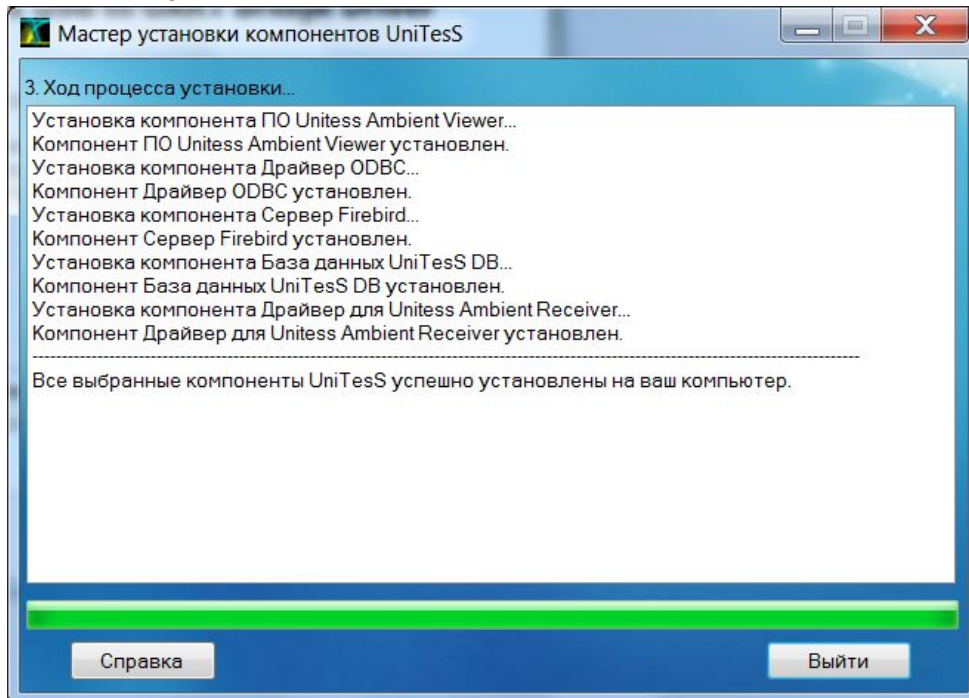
Мастер установки компонентов UniTesS

3. Ход процесса установки...

Установка компонента ПО Unitess Ambient Viewer...
Компонент ПО Unitess Ambient Viewer установлен.
Установка компонента Драйвер ODBC...
Компонент Драйвер ODBC установлен.
Установка компонента Сервер Firebird...
Компонент Сервер Firebird установлен.
Установка компонента База данных UniTesS DB...
Компонент База данных UniTesS DB установлен.
Установка компонента Драйвер для Unitess Ambient Receiver...
Компонент Драйвер для Unitess Ambient Receiver установлен.
------------------------------------------------------------------------------------------------
Все выбранные компоненты UniTesS успешно установлены на ваш компьютер.

Справка

Выйти